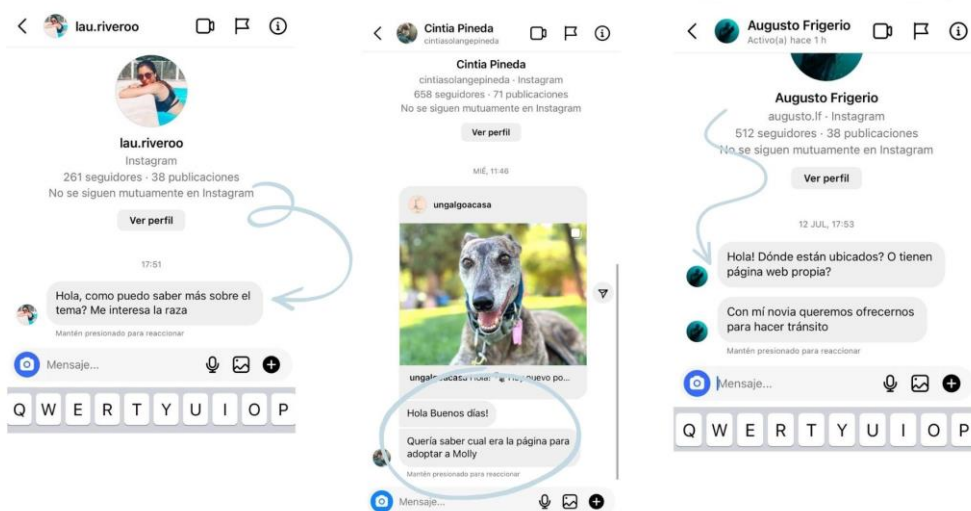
lau.riveroo

lau.riveroo
Instagram
261 seguidores · 38 publicaciones
No se siguen mutuamente en Instagram

Ver perfil

17:51

Hola, como puedo saber más sobre el tema? Me interesa la raza

Mantén presionado para reaccionar

Mensaje...

Q W E R T Y U I O P

Cintia Pineda
cintiasolangepineda

Cintia Pineda
cintiasolangepineda · Instagram
658 seguidores · 71 publicaciones
No se siguen mutuamente en Instagram

Ver perfil

MIÉ, 11:46

ungalgoacasa

ungalgoacasa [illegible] nuevo po...

Hola Buenos días!

Quería saber cual era la página para adoptar a Molly

Mantén presionado para reaccionar

Mensaje...

Augusto Frigerio
Activo(a) hace 1 h

Augusto Frigerio
augusto.lf · Instagram
512 seguidores · 38 publicaciones
No se siguen mutuamente en Instagram

Ver perfil

12 JUL, 17:53

Hola! Dónde están ubicados? O tienen página web propia?

Con mí novia queremos ofrecernos para hacer tránsito

Mantén presionado para reaccionar

Mensaje...

Q W E R T Y U I O P